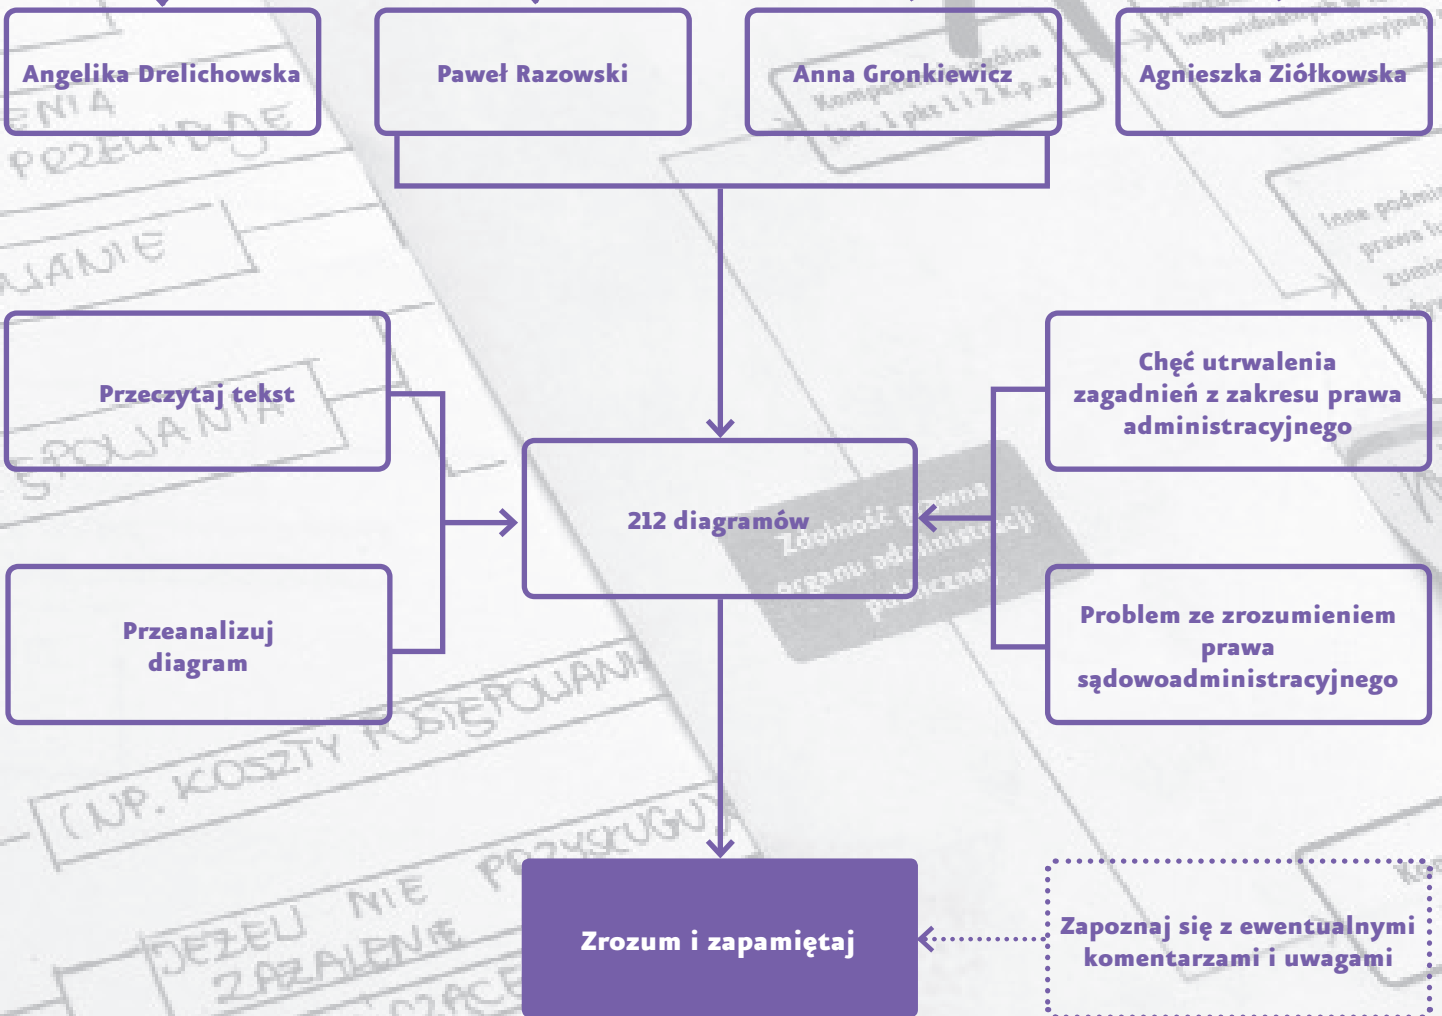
Angelika Drelichowska

Paweł Razowski

Anna Gronkiewicz

Agnieszka Ziółkowska

Przeczytaj tekst

Przeanalizuj diagram

212 diagramów

Chęć utrwalenia zagadnień z zakresu prawa administracyjnego

Problem ze zrozumieniem prawa sądowoadministracyjnego

Zrozum i zapamiętaj

Zapoznaj się z ewentualnymi komentarzami i uwagami